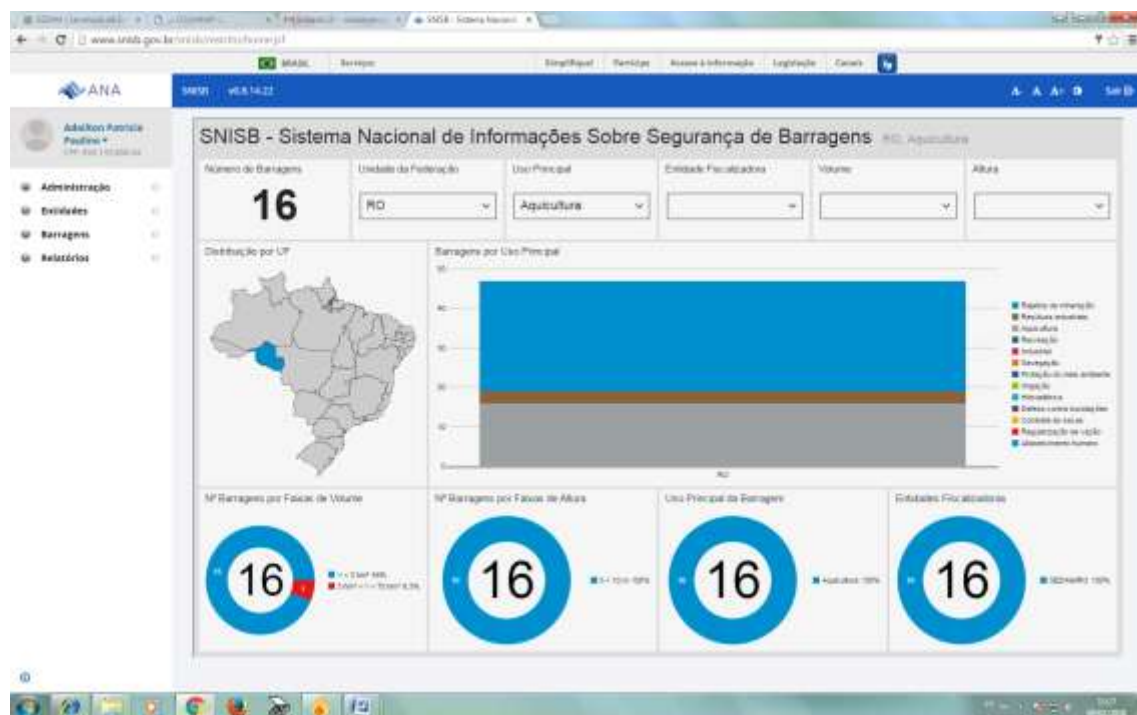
SNISB - Sistema Nacional de Informações Sobre Segurança de Barragens RO, Aquicultura

ANA

SNISB v6.8.14.22

BRASIL Serviços Simplifique! Participe Acesso à informação Legislação Canais

Adelton Patricio Paulino

Administração
Entidades
Barragens
Relatórios

Número de Barragens
16

Unidade da Federação
RO

Uso Principal
Aquicultura

Entidade Fiscalizadora

Volume

Altura

Distribuição por UF

Barragens por Uso Principal

RO

Rejeitos de mineração
Resíduos industriais
Aquicultura
Recreação
Industrial
Navegação
Proteção do meio ambiente
Irrigação
Hidrelétrica
Defesa contra inundações
Controle de cheias
Regularização de vazão
Abastecimento humano

Nº Barragens por Faixas de Volume
16

Nº Barragens por Faixas de Altura
16

Uso Principal da Barragem
16
Aquicultura 100%

Entidades Fiscalizadoras
16
SEDAM/RO 100%